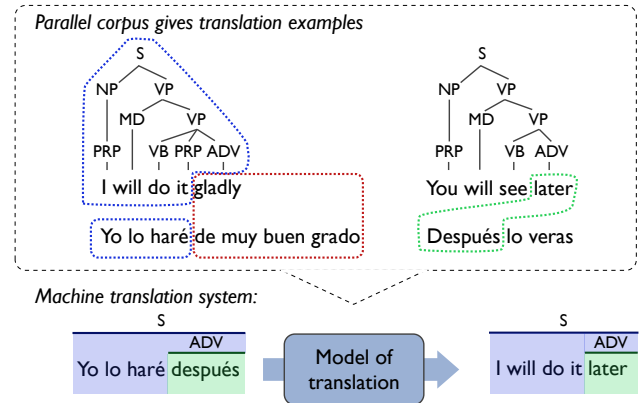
Parallel corpus gives translation examples

S
NP VP
MD VP
PRP VB PRP ADV
I will do it gladly

Yo lo haré de muy buen grado

S
NP VP
MD VP
PRP VB ADV
You will see later

Después lo veras

Machine translation system:

S
ADV
Yo lo haré después

Model of translation

S
ADV
I will do it later